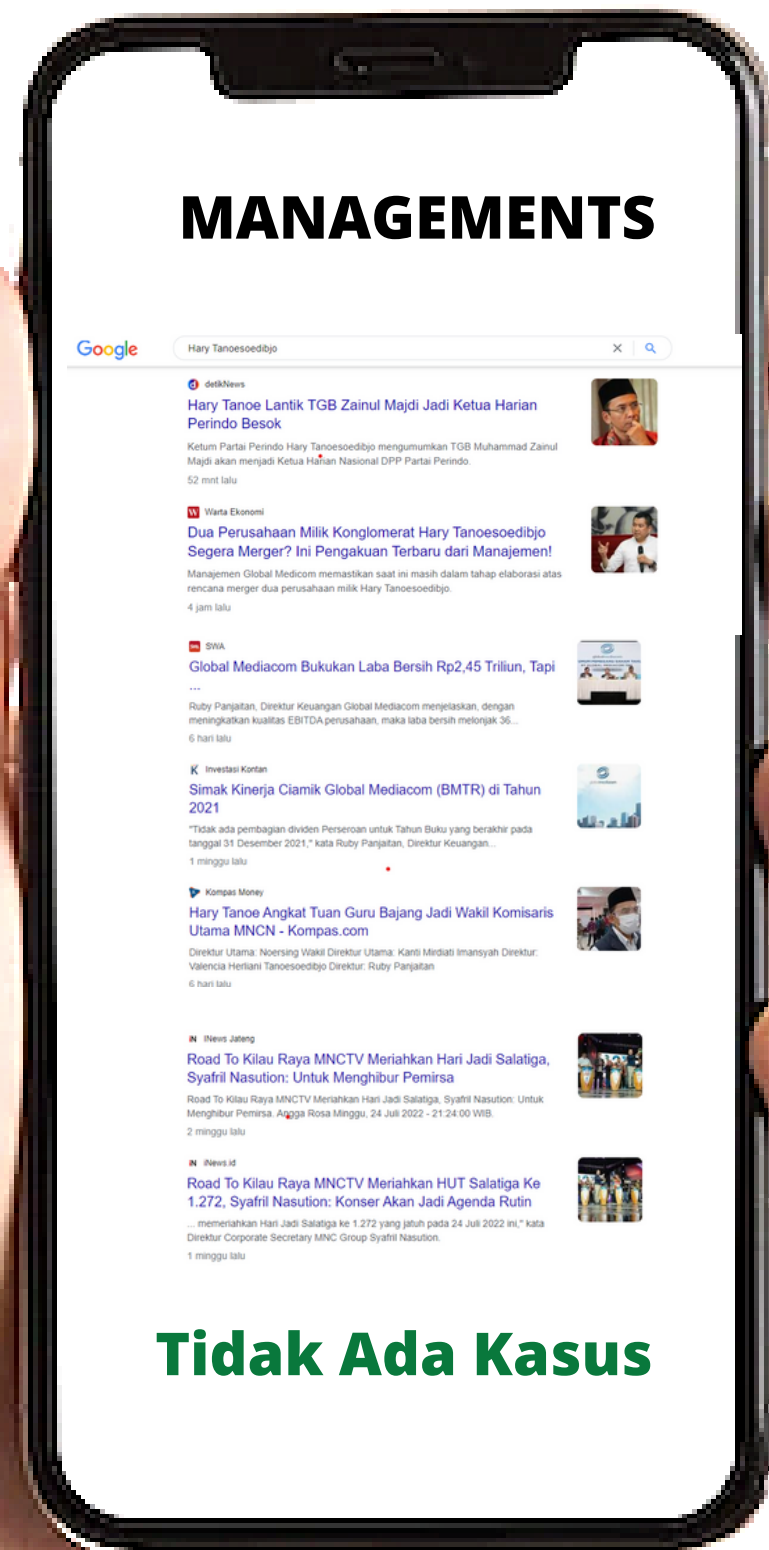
MANAGEMENTS

Google

Hary Tanoesoedibjo

detikNews

Hary Tanoe Lantik TGB Zainul Majdi Jadi Ketua Harian Perindo Besok

Ketum Partai Perindo Hary Tanoesoedibjo mengumumkan TGB Muhammad Zainul Majdi akan menjadi Ketua Harian Nasional DPP Partai Perindo.

52 mnt lalu

Warta Ekonomi

Dua Perusahaan Milik Konglomerat Hary Tanoesoedibjo Segera Merger? Ini Pengakuan Terbaru dari Manajemen!

Manajemen Global Medicom memastikan saat ini masih dalam tahap elaborasi atas rencana merger dua perusahaan milik Hary Tanoesoedibjo.

4 jam lalu

SWA

Global Mediacom Bukukan Laba Bersih Rp2,45 Triliun, Tapi ...

Ruby Panjaitan, Direktur Keuangan Global Mediacom menjelaskan, dengan meningkatkan kualitas EBITDA perusahaan, maka laba bersih melonjak 36...

6 hari lalu

Investasi Kontan

Simak Kinerja Ciamik Global Mediacom (BMTR) di Tahun 2021

"Tidak ada pembagian dividen Perseroan untuk Tahun Buku yang berakhir pada tanggal 31 Desember 2021," kata Ruby Panjaitan, Direktur Keuangan...

1 minggu lalu

Kompas Money

Hary Tanoe Angkat Tuan Guru Bajang Jadi Wakil Komisaris Utama MNCN - Kompas.com

Direktur Utama: Noersing Wakil Direktur Utama: Kanti Mirdiati Imansyah Direktur: Valencia Herliani Tanoesoedibjo Direktur: Ruby Panjaitan

6 hari lalu

iNews Jateng

Road To Kilau Raya MNCTV Meriahkan Hari Jadi Salatiga, Syafril Nasution: Untuk Menghibur Pemirsa

Road To Kilau Raya MNCTV Meriahkan Hari Jadi Salatiga, Syafril Nasution: Untuk Menghibur Pemirsa. Angga Rosa Minggu, 24 Juli 2022 - 21:24:00 WIB.

2 minggu lalu

iNews.id

Road To Kilau Raya MNCTV Meriahkan HUT Salatiga Ke 1.272, Syafril Nasution: Konser Akan Jadi Agenda Rutin

... memeriahkan Hari Jadi Salatiga ke 1.272 yang jatuh pada 24 Juli 2022 ini," kata Direktur Corporate Secretary MNC Group Syafril Nasution.

1 minggu lalu

Tidak Ada Kasus